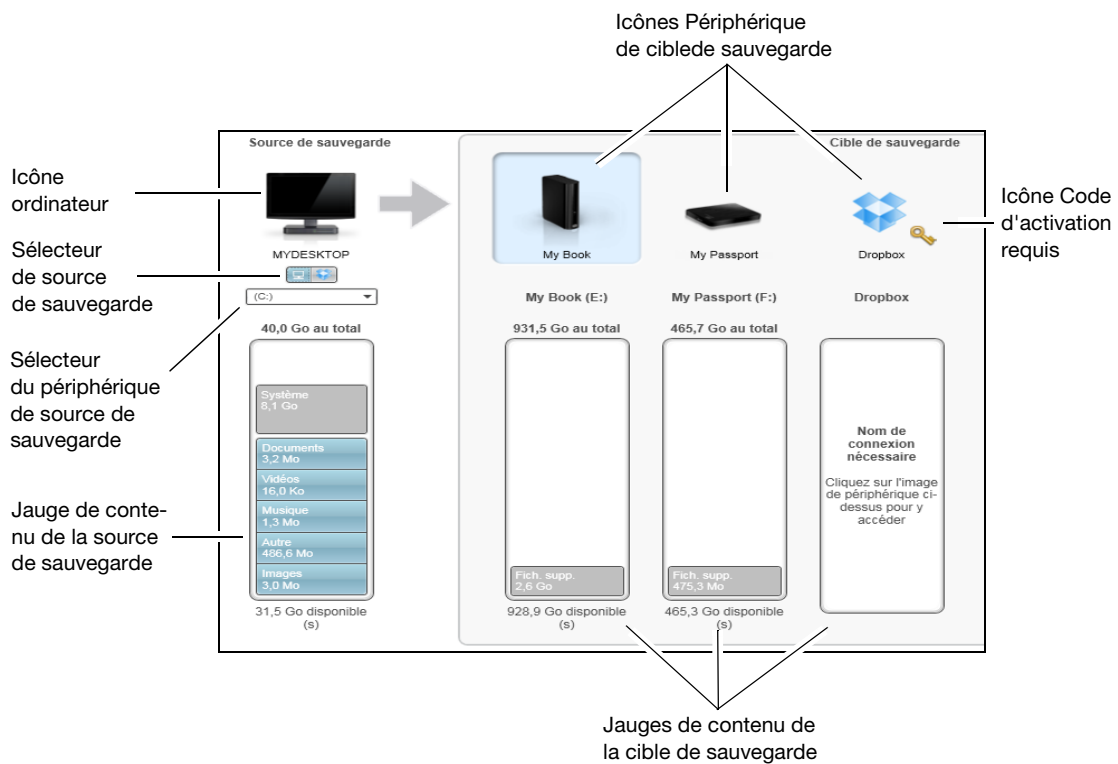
Icônes Périphérique de ciblede sauvegarde

Source de sauvegarde

Cible de sauvegarde

Icône ordinateur

MYDESKTOP

Sélecteur de source de sauvegarde

(C:)

Sélecteur du périphérique de source de sauvegarde

40,0 Go au total

Système
8,1 Go

Documents
3,2 Mo

Vidéos
16,0 Ko

Musique
1,3 Mo

Autre
486,6 Mo

Images
3,0 Mo

31,5 Go disponible (s)

Jauge de contenu de la source de sauvegarde

My Book

My Passport

Dropbox

Icône Code d'activation requis

My Book (E:)

My Passport (F:)

Dropbox

931,5 Go au total

465,7 Go au total

Fich. supp.
2,6 Go

Fich. supp.
475,3 Mo

Nom de connexion nécessaire

Cliquez sur l'image de périphérique ci-dessus pour y accéder

928,9 Go disponible (s)

465,3 Go disponible (s)

Jauges de contenu de la cible de sauvegarde